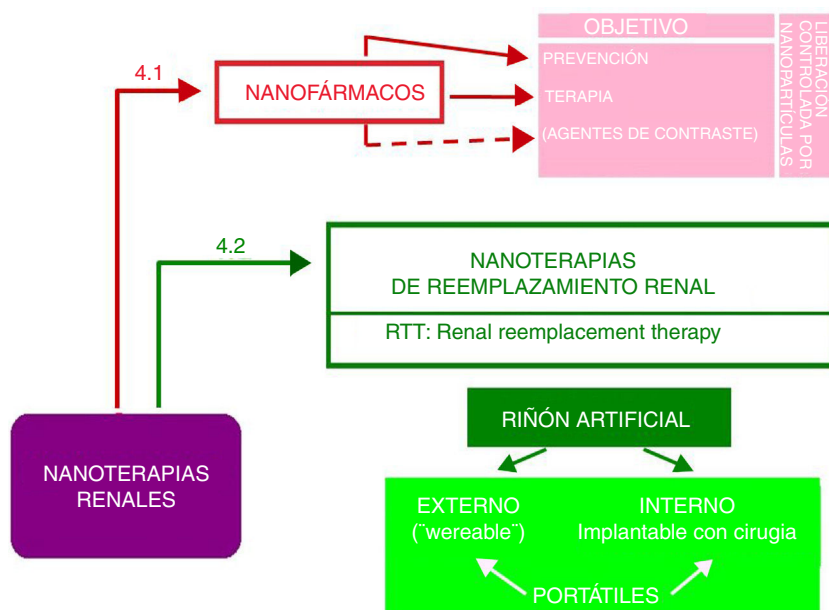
4.1

NANOFÁRMACOS

OBJETIVO

PREVENCIÓN

TERAPIA

(AGENTES DE CONTRASTE)

LIBERACIÓN CONTROLADA POR NANOPARTÍCULAS

4.2

NANOTERAPIAS DE REEMPLAZAMIENTO RENAL

RTT: Renal reemplacement therapy

RIÑÓN ARTIFICIAL

EXTERNO (¨wereable¨)

INTERNO Implantable con cirugia

PORTÁTILES

NANOTERAPIAS RENALES